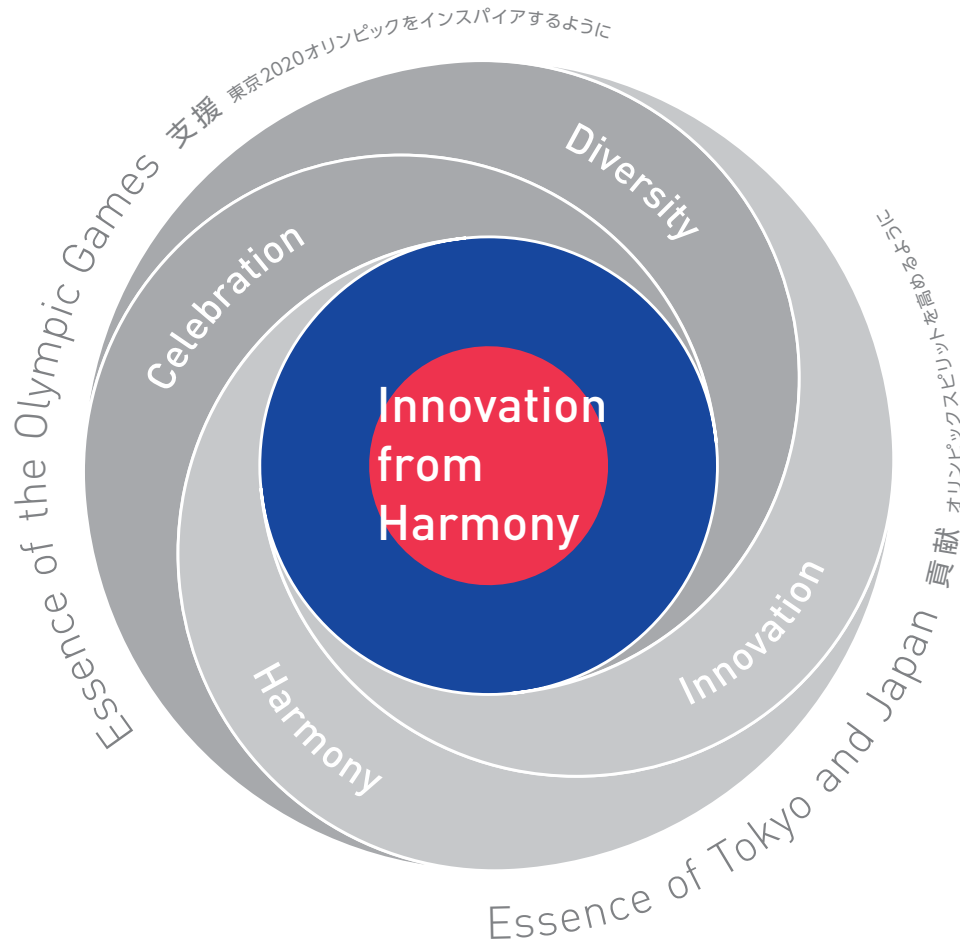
Essence of the Olympic Games 支援 東京2020オリンピックをインスパイアするように

Diversity

Celebration

Innovation from Harmony

Innovation

Harmony

Essence of Tokyo and Japan 貢献 オリンピックスピリットを高めるように